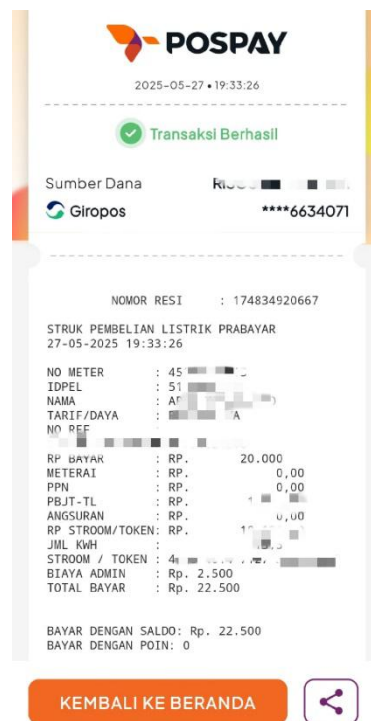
POSPAY

2025-05-27 • 19:33:26

Transaksi Berhasil

Sumber Dana RI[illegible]

Giropos ****6634071

NOMOR RESI : 174834920667

STRUK PEMBELIAN LISTRIK PRABAYAR
27-05-2025 19:33:26

NO METER : 45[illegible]
IDPEL : 51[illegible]
NAMA : A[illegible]
TARIF/DAYA : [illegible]A
NO REF
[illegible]
RP BAYAR : RP. 20.000
METERAI : RP. 0,00
PPN : RP. 0,00
PBJT-TL : RP. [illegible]
ANGSURAN : RP. 0,00
RP STROOM/TOKEN: RP. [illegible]
JML KWH : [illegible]
STROOM / TOKEN : 4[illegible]
BIAYA ADMIN : Rp. 2.500
TOTAL BAYAR : Rp. 22.500

BAYAR DENGAN SALDO: Rp. 22.500
BAYAR DENGAN POIN: 0

KEMBALI KE BERANDA